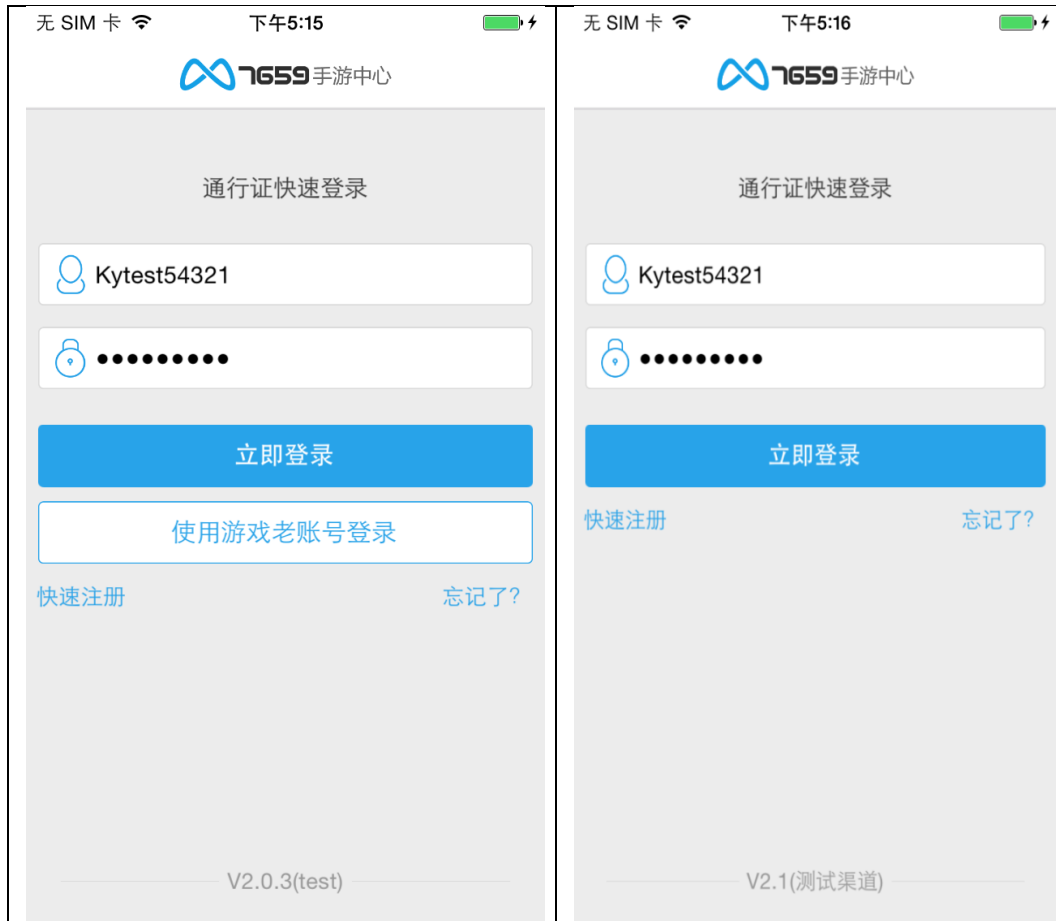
无 SIM 卡 下午5:15

7659手游中心

通行证快速登录

Kytest54321

●●●●●●●●●

立即登录

使用游戏老账号登录

快速注册

忘记了?

V2.0.3(test)

无 SIM 卡 下午5:16

7659手游中心

通行证快速登录

Kytest54321

●●●●●●●●●

立即登录

快速注册

忘记了?

V2.1(测试渠道)